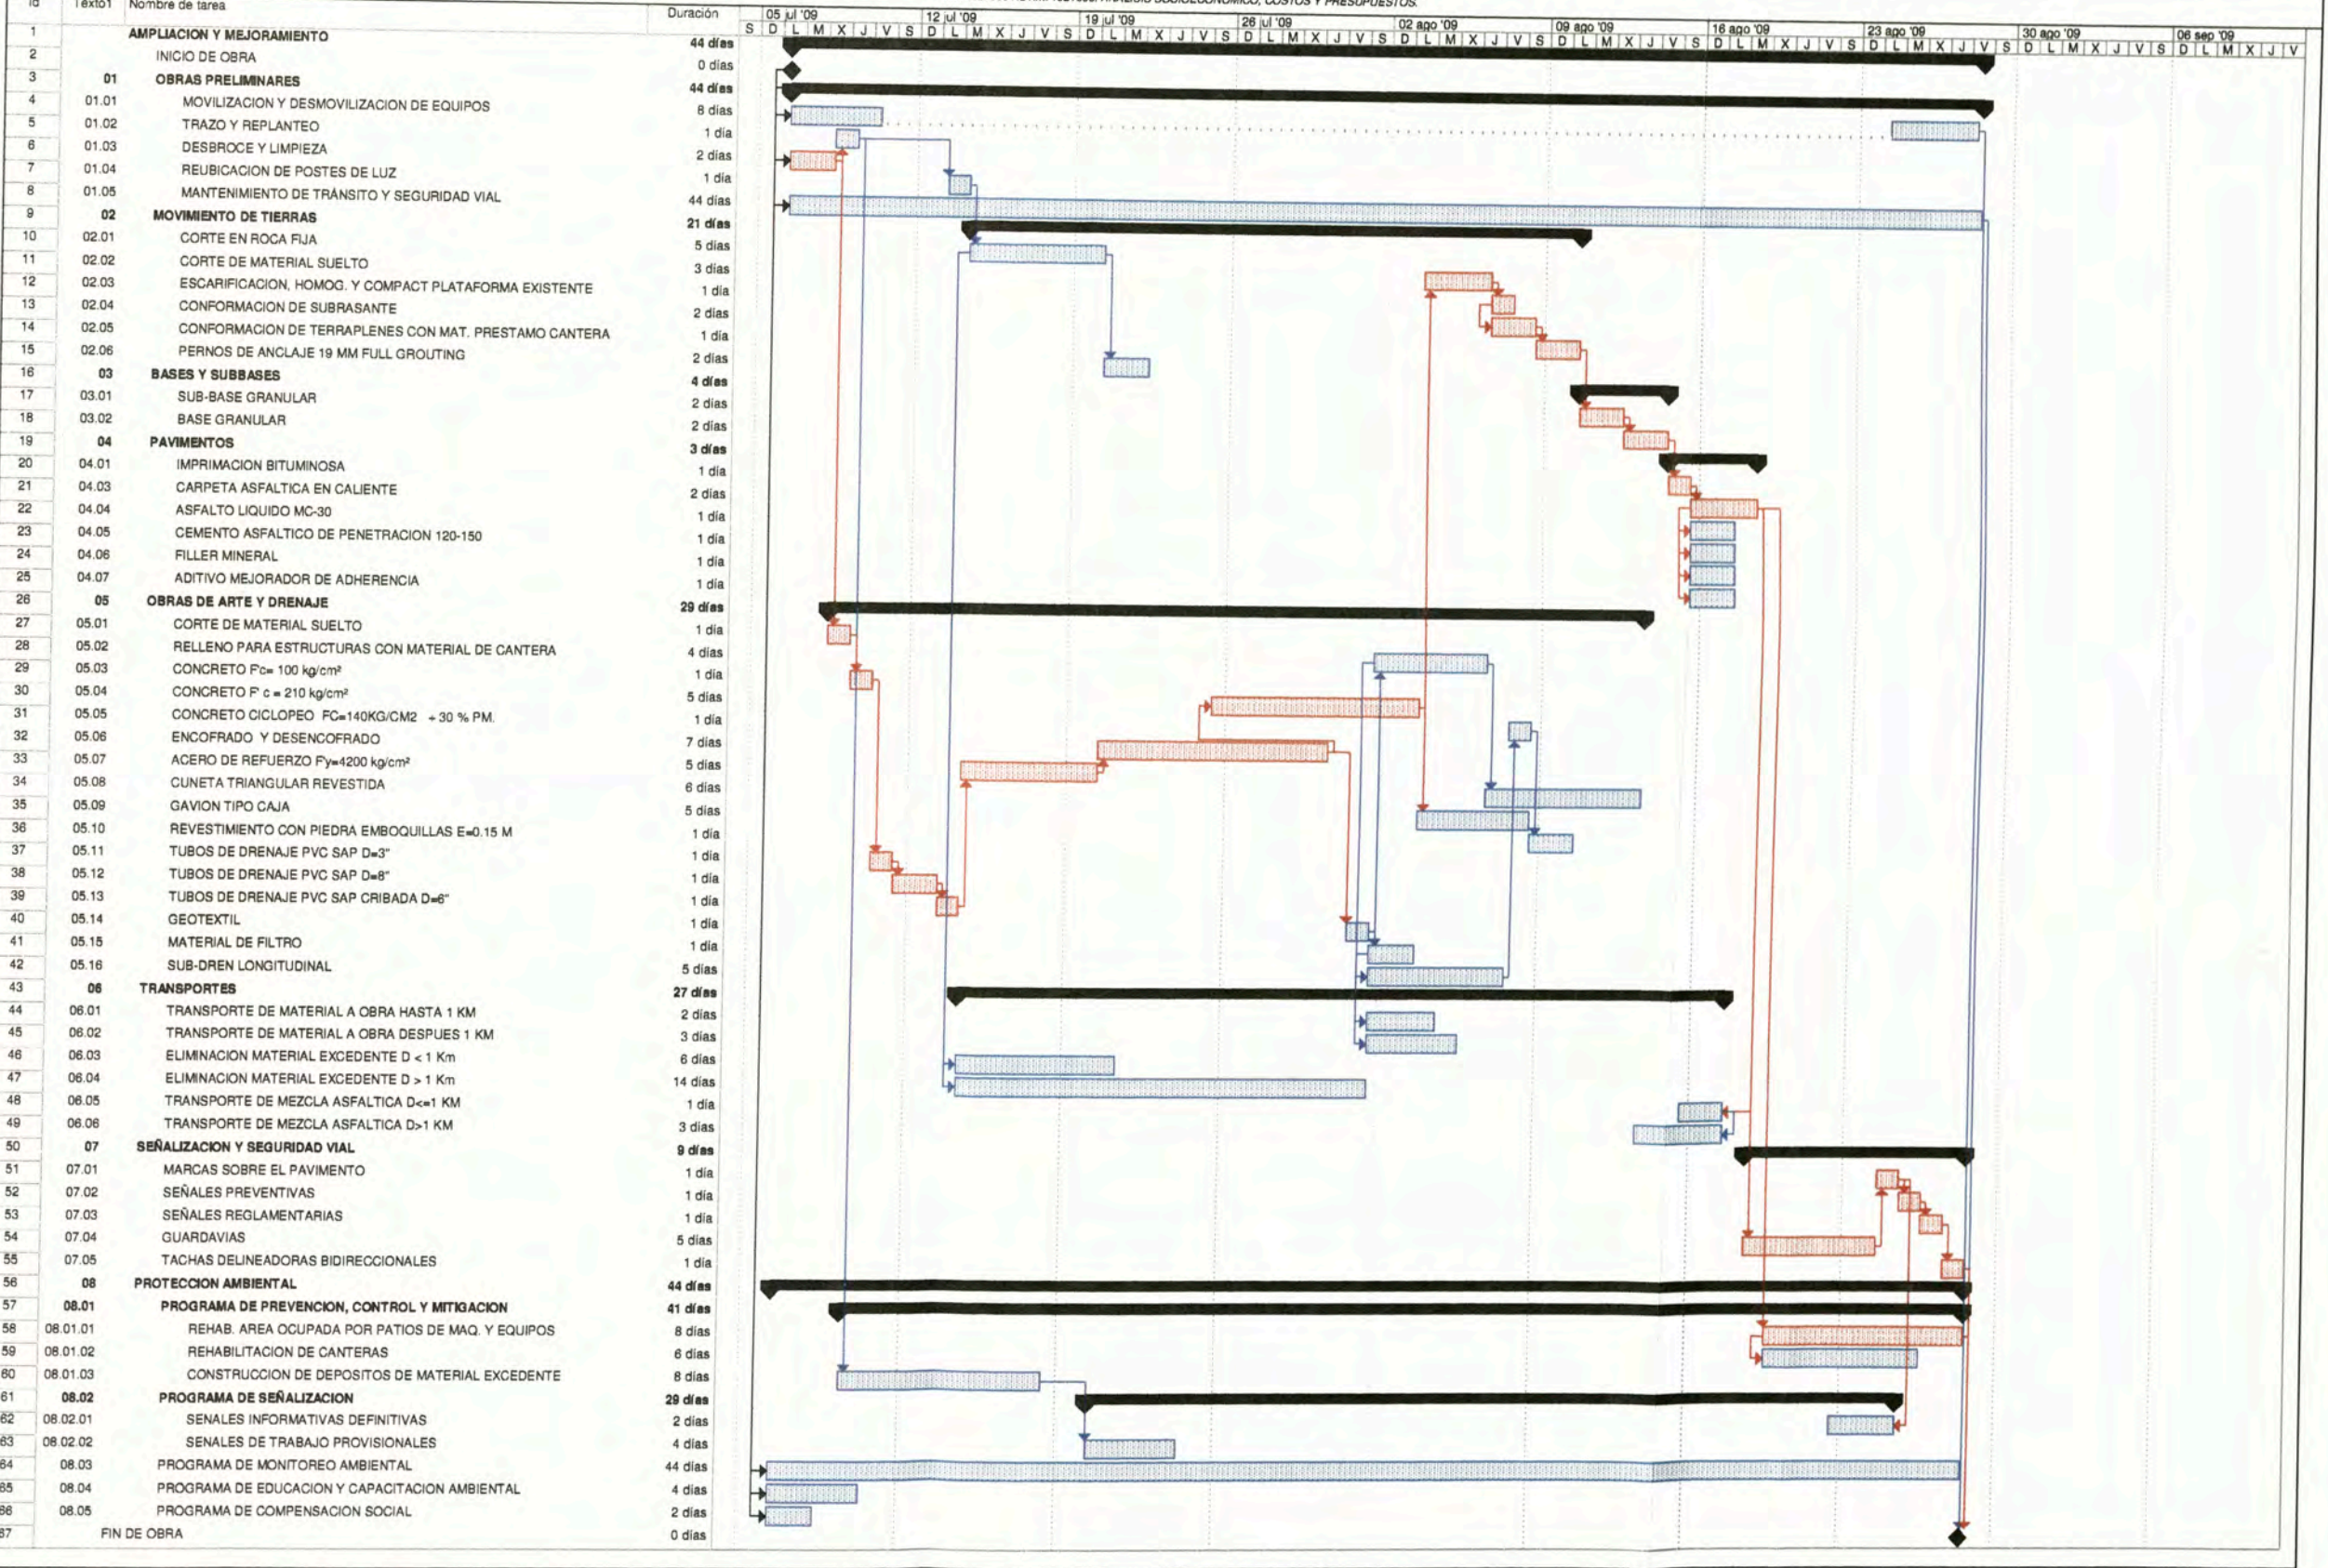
| Id | Texto1 | Nombre de tarea | Duración |
|---|---|---|---|
| 1 | | AMPLIACION Y MEJORAMIENTO | 44 días |
| 2 | | INICIO DE OBRA | 0 días |
| 3 | 01 | OBRAS PRELIMINARES | 44 días |
| 4 | 01.01 | MOVILIZACION Y DESMOVILIZACION DE EQUIPOS | 8 días |
| 5 | 01.02 | TRAZO Y REPLANTEO | 1 día |
| 6 | 01.03 | DESBROCE Y LIMPIEZA | 2 días |
| 7 | 01.04 | REUBICACION DE POSTES DE LUZ | 1 día |
| 8 | 01.05 | MANTENIMIENTO DE TRÁNSITO Y SEGURIDAD VIAL | 44 días |
| 9 | 02 | MOVIMIENTO DE TIERRAS | 21 días |
| 10 | 02.01 | CORTE EN ROCA FIJA | 5 días |
| 11 | 02.02 | CORTE DE MATERIAL SUELTO | 3 días |
| 12 | 02.03 | ESCARIFICACION, HOMOG. Y COMPACT PLATAFORMA EXISTENTE | 1 día |
| 13 | 02.04 | CONFORMACION DE SUBRASANTE | 2 días |
| 14 | 02.05 | CONFORMACION DE TERRAPLENES CON MAT. PRESTAMO CANTERA | 1 día |
| 15 | 02.06 | PERNOS DE ANCLAJE 19 MM FULL GROUTING | 2 días |
| 16 | 03 | BASES Y SUBBASES | 4 días |
| 17 | 03.01 | SUB-BASE GRANULAR | 2 días |
| 18 | 03.02 | BASE GRANULAR | 2 días |
| 19 | 04 | PAVIMENTOS | 3 días |
| 20 | 04.01 | IMPRIMACION BITUMINOSA | 1 día |
| 21 | 04.03 | CARPETA ASFALTICA EN CALIENTE | 2 días |
| 22 | 04.04 | ASFALTO LIQUIDO MC-30 | 1 día |
| 23 | 04.05 | CEMENTO ASFALTICO DE PENETRACION 120-150 | 1 día |
| 24 | 04.06 | FILLER MINERAL | 1 día |
| 25 | 04.07 | ADITIVO MEJORADOR DE ADHERENCIA | 1 día |
| 26 | 05 | OBRAS DE ARTE Y DRENAJE | 29 días |
| 27 | 05.01 | CORTE DE MATERIAL SUELTO | 1 día |
| 28 | 05.02 | RELLENO PARA ESTRUCTURAS CON MATERIAL DE CANTERA | 4 días |
| 29 | 05.03 | CONCRETO F'c= 100 kg/cm² | 1 día |
| 30 | 05.04 | CONCRETO F' c = 210 kg/cm² | 5 días |
| 31 | 05.05 | CONCRETO CICLOPEO FC=140KG/CM2 + 30 % PM. | 1 día |
| 32 | 05.06 | ENCOFRADO Y DESENCOFRADO | 7 días |
| 33 | 05.07 | ACERO DE REFUERZO Fy=4200 kg/cm² | 5 días |
| 34 | 05.08 | CUNETA TRIANGULAR REVESTIDA | 6 días |
| 35 | 05.09 | GAVION TIPO CAJA | 5 días |
| 36 | 05.10 | REVESTIMIENTO CON PIEDRA EMBOQUILLAS E=0.15 M | 1 día |
| 37 | 05.11 | TUBOS DE DRENAJE PVC SAP D=3" | 1 día |
| 38 | 05.12 | TUBOS DE DRENAJE PVC SAP D=8" | 1 día |
| 39 | 05.13 | TUBOS DE DRENAJE PVC SAP CRIBADA D=6" | 1 día |
| 40 | 05.14 | GEOTEXTIL | 1 día |
| 41 | 05.15 | MATERIAL DE FILTRO | 1 día |
| 42 | 05.16 | SUB-DREN LONGITUDINAL | 5 días |
| 43 | 06 | TRANSPORTES | 27 días |
| 44 | 06.01 | TRANSPORTE DE MATERIAL A OBRA HASTA 1 KM | 2 días |
| 45 | 06.02 | TRANSPORTE DE MATERIAL A OBRA DESPUES 1 KM | 3 días |
| 46 | 06.03 | ELIMINACION MATERIAL EXCEDENTE D < 1 Km | 6 días |
| 47 | 06.04 | ELIMINACION MATERIAL EXCEDENTE D > 1 Km | 14 días |
| 48 | 06.05 | TRANSPORTE DE MEZCLA ASFALTICA D<=1 KM | 1 día |
| 49 | 06.06 | TRANSPORTE DE MEZCLA ASFALTICA D>1 KM | 3 días |
| 50 | 07 | SEÑALIZACION Y SEGURIDAD VIAL | 9 días |
| 51 | 07.01 | MARCAS SOBRE EL PAVIMENTO | 1 día |
| 52 | 07.02 | SEÑALES PREVENTIVAS | 1 día |
| 53 | 07.03 | SEÑALES REGLAMENTARIAS | 1 día |
| 54 | 07.04 | GUARDAVIAS | 5 días |
| 55 | 07.05 | TACHAS DELINEADORAS BIDIRECCIONALES | 1 día |
| 56 | 08 | PROTECCION AMBIENTAL | 44 días |
| 57 | 08.01 | PROGRAMA DE PREVENCION, CONTROL Y MITIGACION | 41 días |
| 58 | 08.01.01 | REHAB. AREA OCUPADA POR PATIOS DE MAQ. Y EQUIPOS | 8 días |
| 59 | 08.01.02 | REHABILITACION DE CANTERAS | 6 días |
| 60 | 08.01.03 | CONSTRUCCION DE DEPOSITOS DE MATERIAL EXCEDENTE | 8 días |
| 61 | 08.02 | PROGRAMA DE SEÑALIZACION | 29 días |
| 62 | 08.02.01 | SENALES INFORMATIVAS DEFINITIVAS | 2 días |
| 63 | 08.02.02 | SENALES DE TRABAJO PROVISIONALES | 4 días |
| 64 | 08.03 | PROGRAMA DE MONITOREO AMBIENTAL | 44 días |
| 65 | 08.04 | PROGRAMA DE EDUCACION Y CAPACITACION AMBIENTAL | 4 días |
| 66 | 08.05 | PROGRAMA DE COMPENSACION SOCIAL | 2 días |
| 67 | | FIN DE OBRA | 0 días |

05 jul '09 12 jul '09 19 jul '09 26 jul '09 02 ago '09 09 ago '09 16 ago '09 23 ago '09 30 ago '09 06 sep '09
S D L M X J V S D L M X J V S D L M X J V S D L M X J V S D L M X J V S D L M X J V S D L M X J V S D L M X J V S D L M X J V S D L M X J V